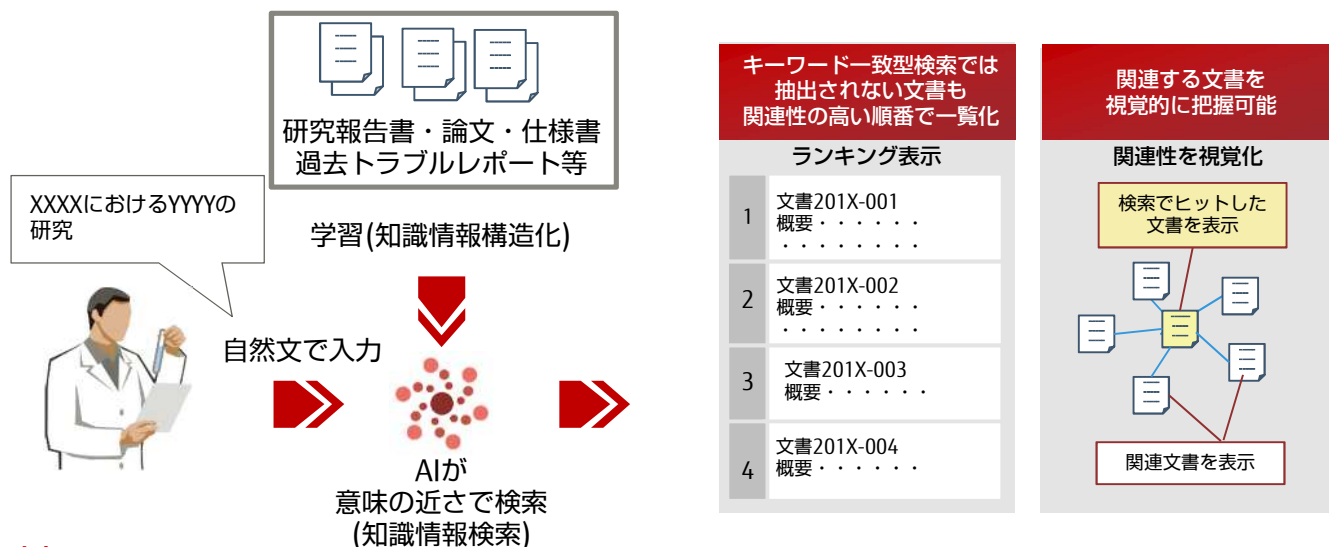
研究報告書・論文・仕様書
過去トラブルレポート等

XXXXにおけるYYYYの研究

学習(知識情報構造化)

自然文で入力

AIが
意味の近さで検索
(知識情報検索)

キーワード一致型検索では抽出されない文書も関連性の高い順番で一覧化

ランキング表示

| | |
|---|---|
| 1 | 文書201X-001 概要・・・・・・・・・・・・・・ |
| 2 | 文書201X-002 概要・・・・・・・・・・・・・・ |
| 3 | 文書201X-003 概要・・・・・・ |
| 4 | 文書201X-004 概要・・・・・・ |

関連する文書を視覚的に把握可能

関連性を視覚化

検索でヒットした文書を表示

関連文書を表示